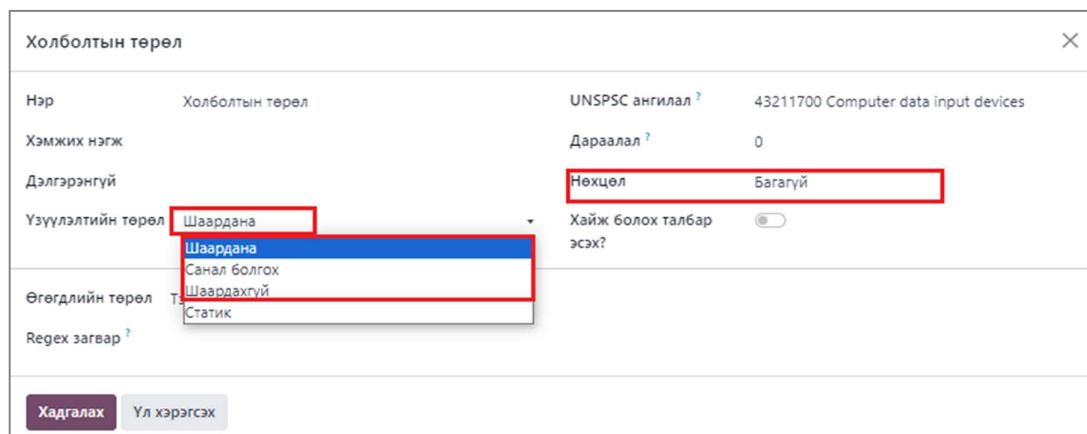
Холболтын төрөл

Нэр Холболтын төрөл
Хэмжих нэгж
Дэлгэрэнгүй
Үзүүлэлтийн төрөл Шаардана

Шаардана
Санал болгох
Шаардахгүй
Статик

UNSPSC ангилал ? 43211700 Computer data input devices
Дараалал ? 0
Нөхцөл Багагүй
Хайж болох талбар эсэх?

Өгөгдлийн төрөл Т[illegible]
Regex загвар ?

Хадгалах Үл хэрэгсэх